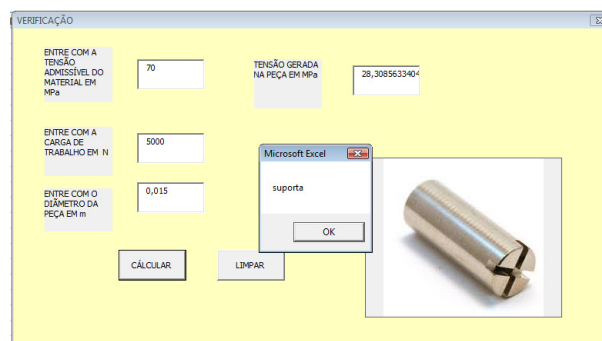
VERIFICAÇÃO

ENTRE COM A TENSÃO ADMISSÍVEL DO MATERIAL EM MPa

70

TENSÃO GERADA NA PEÇA EM MPa

28,3085633404

ENTRE COM A CARGA DE TRABALHO EM N

5000

Microsoft Excel

suporta

OK

ENTRE COM O DIÂMETRO DA PEÇA EM m

0,015

CÁLCULAR

LIMPAR